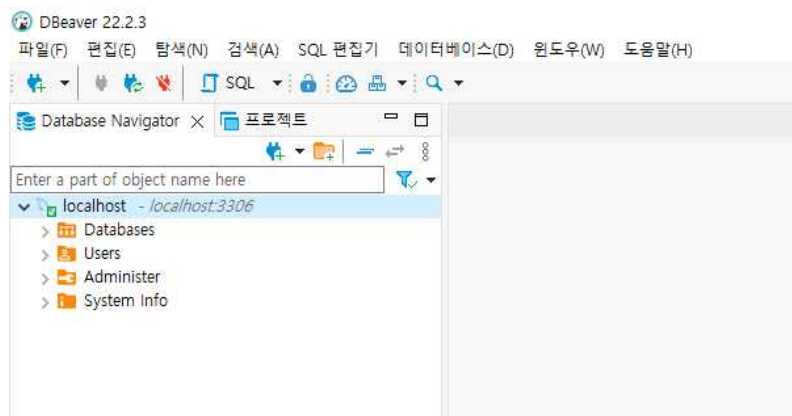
DBeaver 22.2.3

파일(F) 편집(E) 탐색(N) 검색(A) SQL 편집기 데이터베이스(D) 윈도우(W) 도움말(H)

SQL

Database Navigator 프로젝트

Enter a part of object name here

localhost - localhost:3306

Databases

Users

Administer

System Info